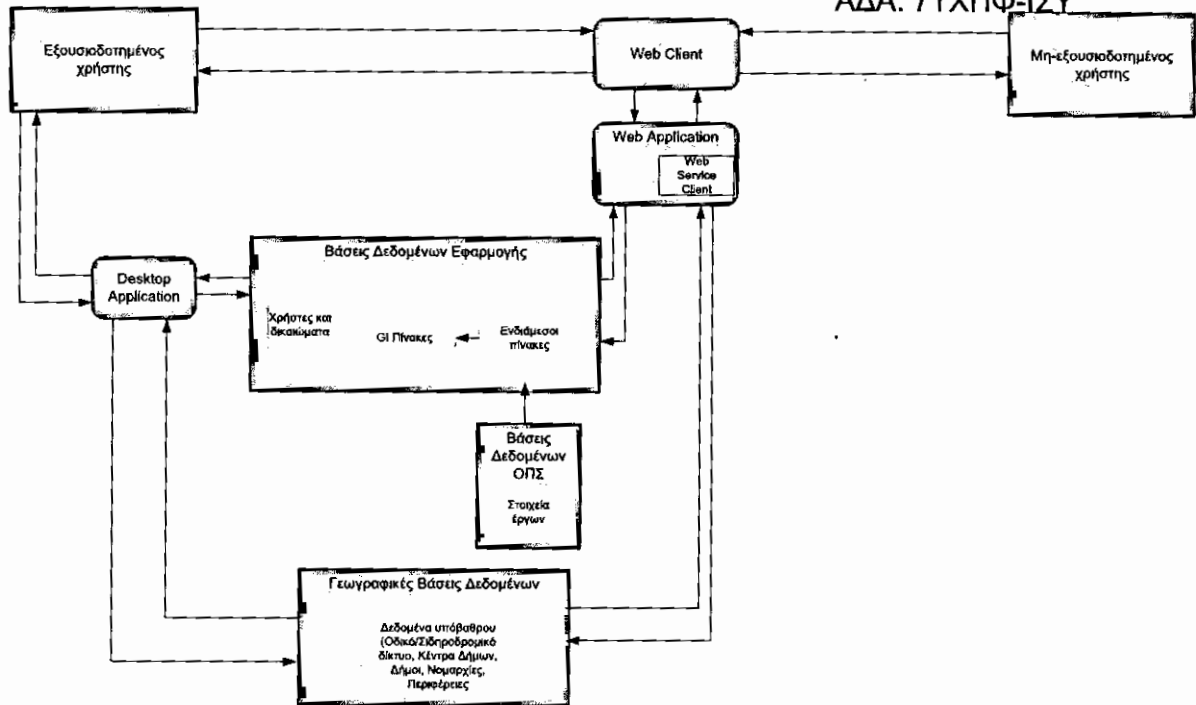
ΑΔΑ: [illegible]

Εξουσιοδοτημένος χρήστης

Web Client

Μη-εξουσιοδοτημένος χρήστης

Web Application

Web Service Client

Βάσεις Δεδομένων Εφαρμογής

Desktop Application

Χρήστες και δικαιώματα

GI Πίνακες

Ενδιάμεσοι πίνακες

Βάσεις Δεδομένων ΟΠΣ

Στοιχεία έργων

Γεωγραφικές Βάσεις Δεδομένων

Δεδομένα υπόβαθρου (Οδικό/Σιδηροδρομικό δίκτυο, Κέντρα Δήμων, Δήμοι, Νομαρχίες, Περιφέρειες